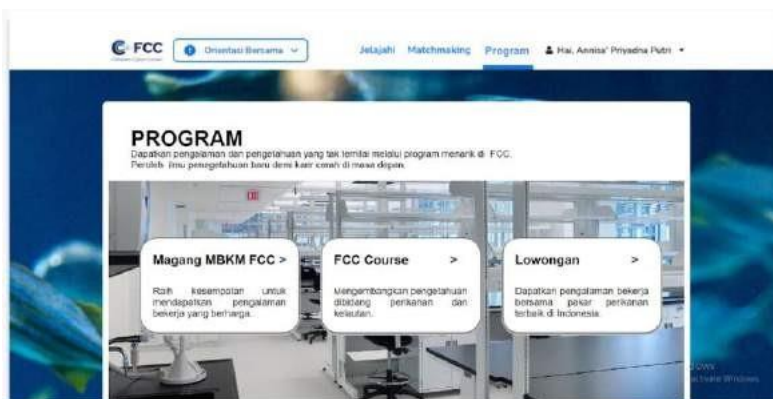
FCC

Orientasi Bersama

Jelajahi Matchmaking Program Hai, Annisa' Priyadna Putri

PROGRAM

Dapatkan pengalaman dan pengetahuan yang tak ternilai melalui program menarik di FCC. Peroleh ilmu pengetahuan baru demi karir cemeh di masa depan.

Magang MBKM FCC >

Raih kesempatan untuk mendapatkan pengalaman bekerja yang berharga.

FCC Course >

Mengembangkan pengetahuan dibidang perikanan dan kelautan.

Lowongan >

Dapatkan pengalaman bekerja bersama pakar perikanan terbaik di Indonesia.

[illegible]